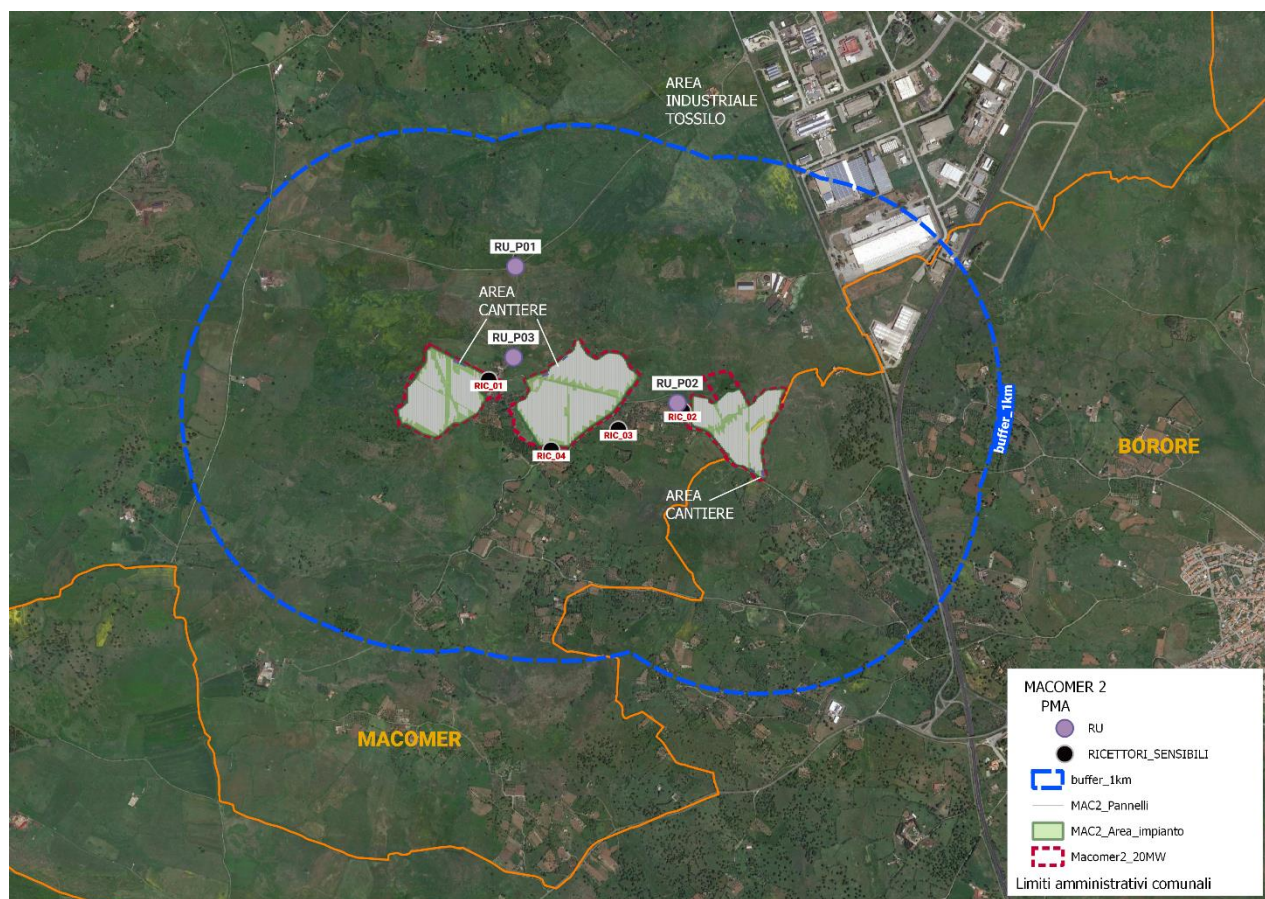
AREA INDUSTRIALE TOSSILO

RU_P01

AREA CANTIERE

RU_P03

RIC_01

RU_P02

RIC_02

RIC_03

RIC_04

AREA CANTIERE

buffer_1km

BORORE

MACOMER

MACOMER 2
PMA
RU
RICETTORI_SENSIBILI
buffer_1km
MAC2_Pannelli
MAC2_Area_impianto
Macomer2_20MW
Limiti amministrativi comunali